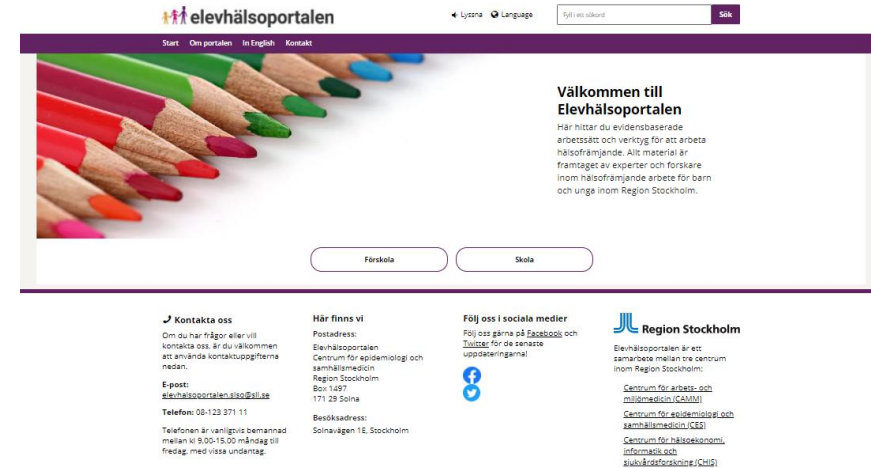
elevhälsoportalen

Lyssna Language

Fyll i ett sökord Sök

Start Om portalen In English Kontakt

Välkommen till Elevhälsoportalen

Här hittar du evidensbaserade arbetssätt och verktyg för att arbeta hälsofrämjande. Allt material är framtaget av experter och forskare inom hälsofrämjande arbete för barn och unga inom Region Stockholm.

Förskola

Skola

Kontakta oss

Om du har frågor eller vill kontakta oss, är du välkommen att använda kontaktuppgifterna nedan.

E-post:
elevhalsoportalen.slso@sll.se

Telefon: 08-123 371 11

Telefonen är vanligtvis bemannad mellan kl 9.00-15.00 måndag till fredag, med vissa undantag.

Här finns vi

Postadress:
Elevhälsoportalen
Centrum för epidemiologi och samhällsmedicin
Region Stockholm
Box 1497
171 29 Solna

Besöksadress:
Solnavägen 1E, Stockholm

Följ oss i sociala medier

Följ oss gärna på Facebook och Twitter för de senaste uppdateringarna!

Region Stockholm

Elevhälsoportalen är ett samarbete mellan tre centrum inom Region Stockholm:

Centrum för arbets- och miljömedicin (CAMM)

Centrum för epidemiologi och samhällsmedicin (CES)

Centrum för hälsoekonomi, informatik och sjukvårdsforskning (CHIS)